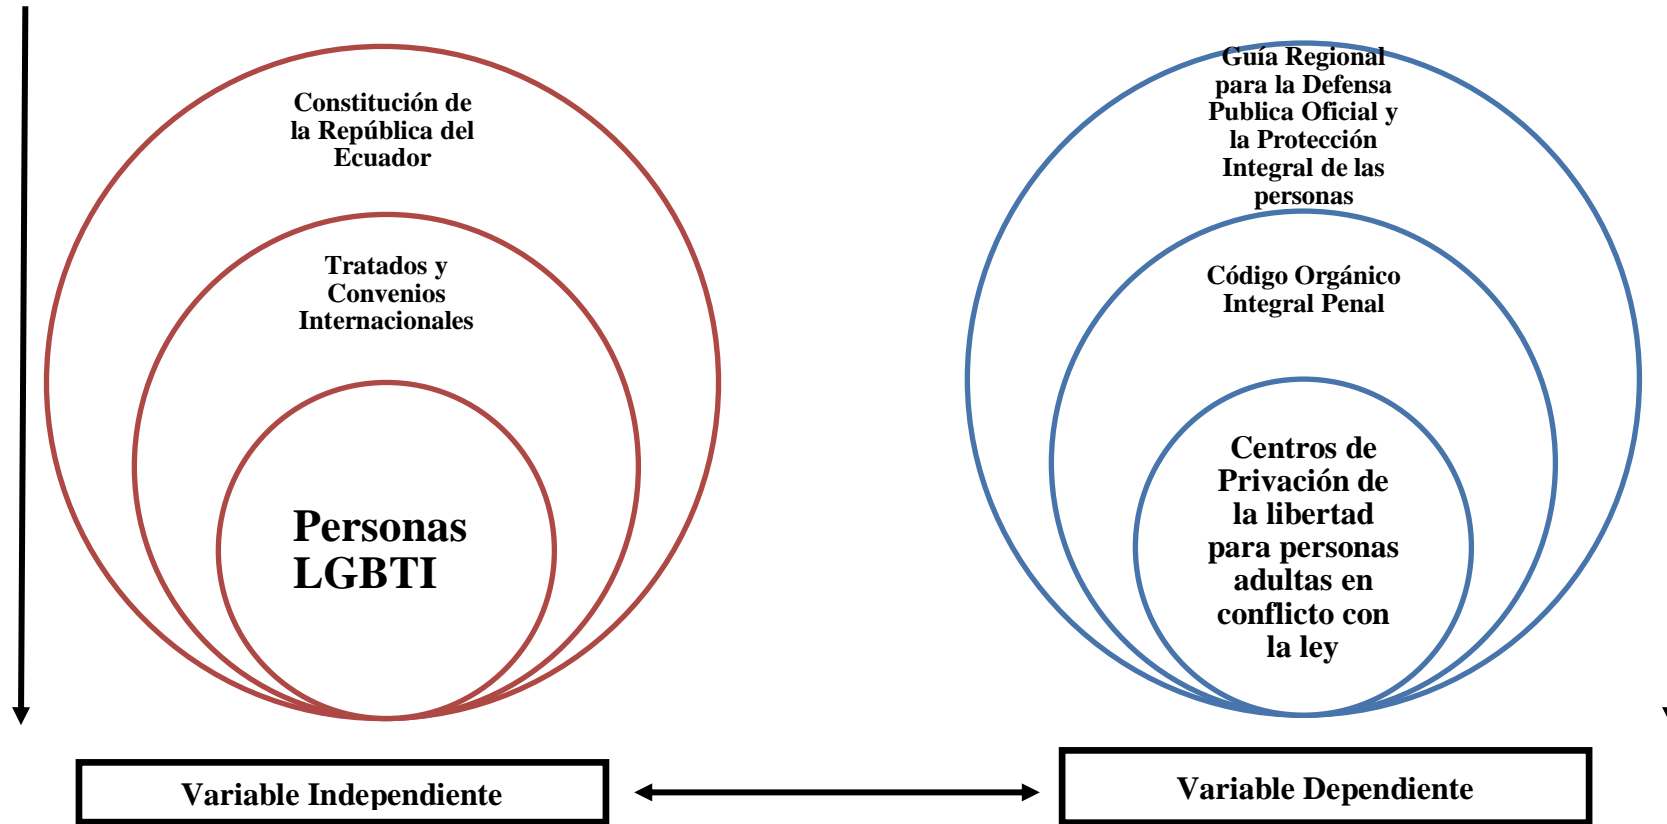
Constitución de la República del Ecuador

Tratados y Convenios Internacionales

Personas LGBTI

Guía Regional para la Defensa Publica Oficial y la Protección Integral de las personas

Código Orgánico Integral Penal

Centros de Privación de la libertad para personas adultas en conflicto con la ley

Variable Independiente

Variable Dependiente